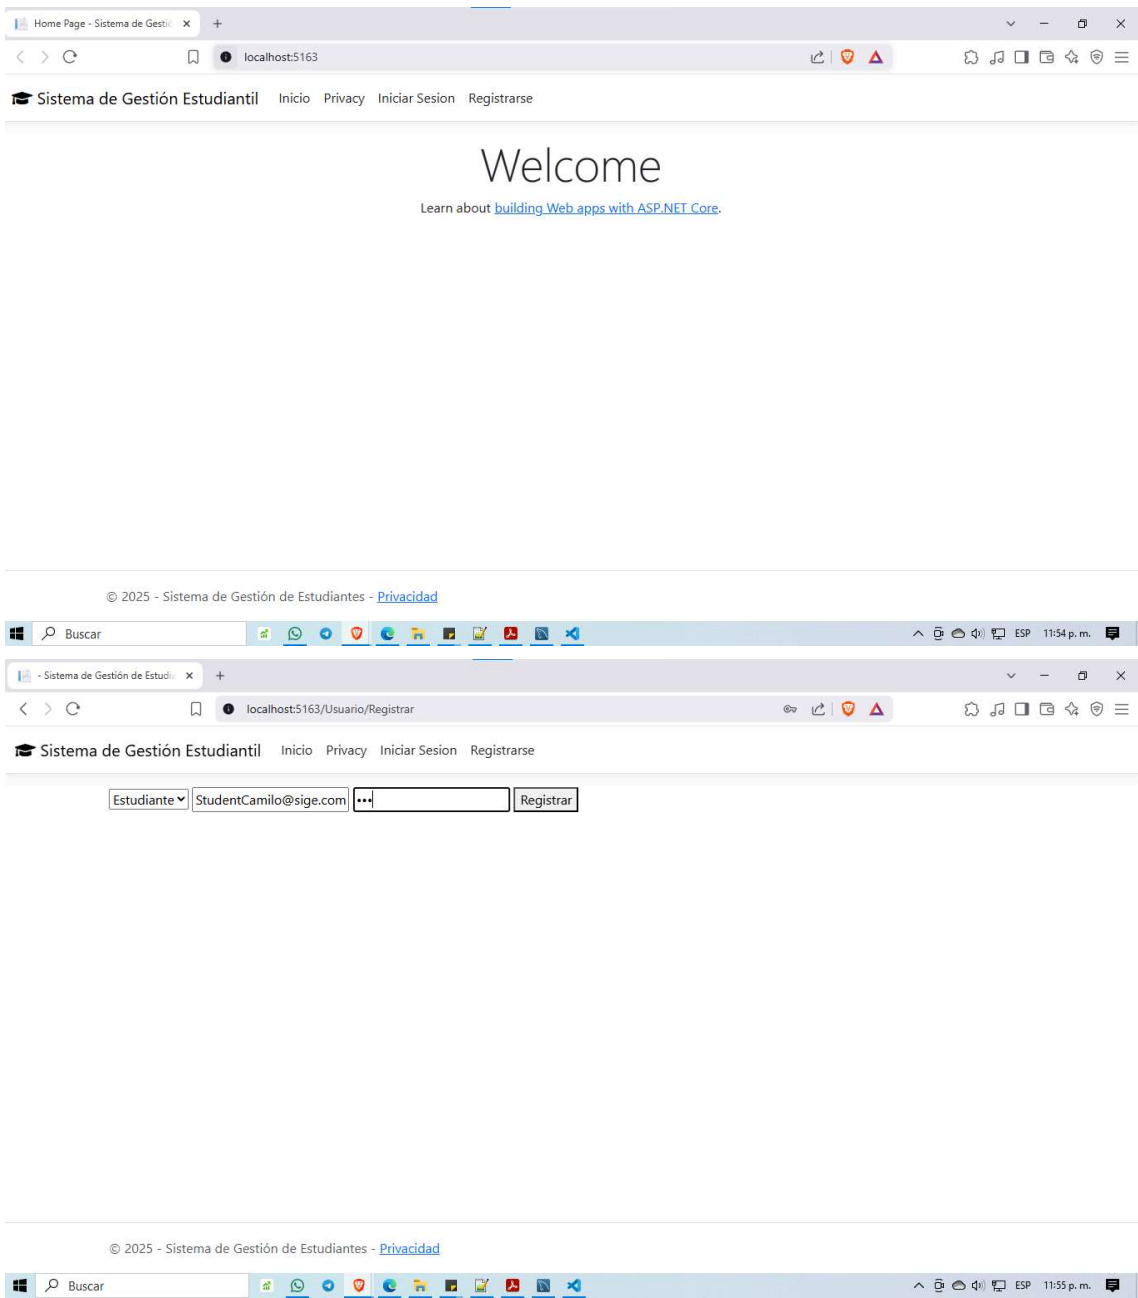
Home Page - Sistema de Gestió ×
+
localhost:5163

Sistema de Gestión Estudiantil Inicio Privacy Iniciar Sesion Registrarse

Welcome

Learn about building Web apps with ASP.NET Core.

© 2025 - Sistema de Gestión de Estudiantes - Privacidad

Buscar
ESP 11:54 p. m.

- Sistema de Gestión de Estudi ×
+
localhost:5163/Usuario/Registrar

Sistema de Gestión Estudiantil Inicio Privacy Iniciar Sesion Registrarse

Estudiante StudentCamilo@sige.com ••• Registrar

© 2025 - Sistema de Gestión de Estudiantes - Privacidad

Buscar
ESP 11:55 p. m.